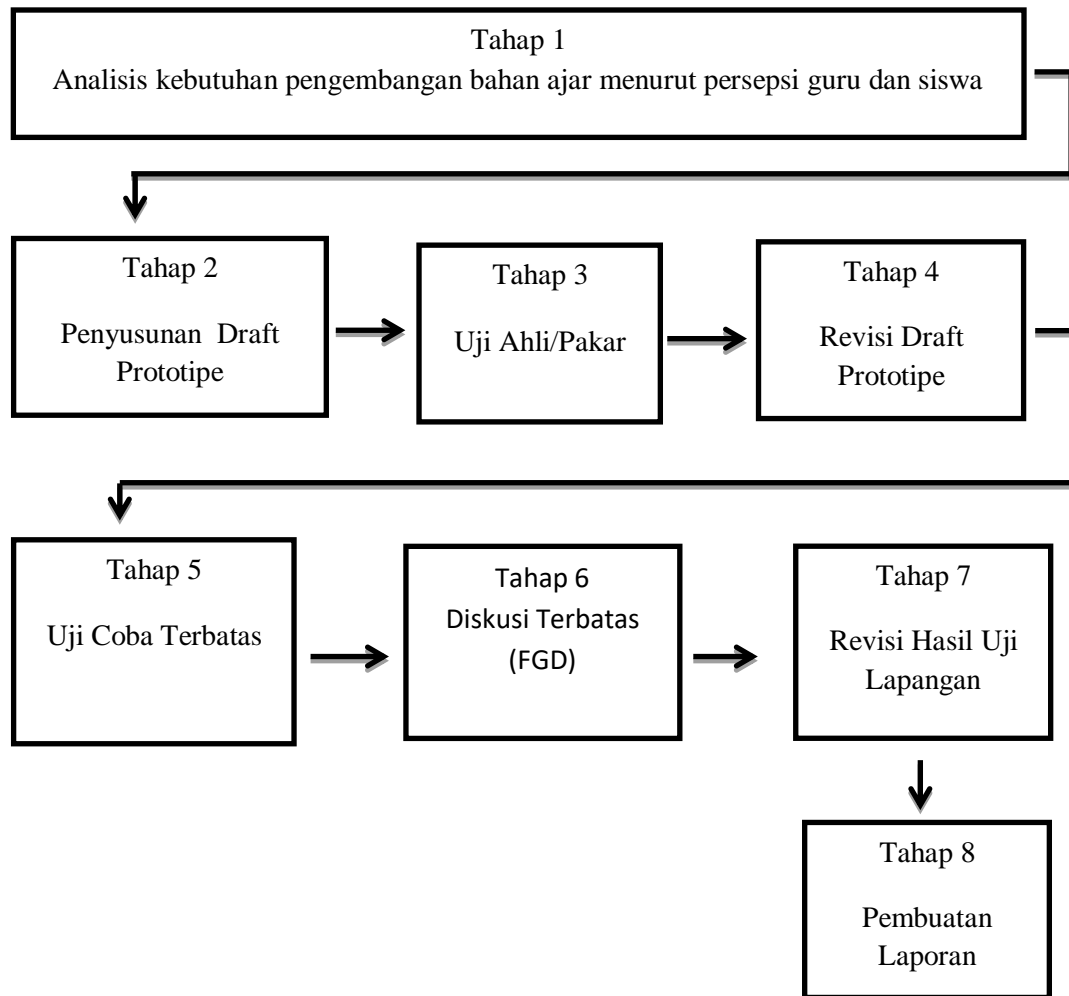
Tahap 1
Analisis kebutuhan pengembangan bahan ajar menurut persepsi guru dan siswa

Tahap 2
Penyusunan Draft Prototipe

Tahap 3
Uji Ahli/Pakar

Tahap 4
Revisi Draft Prototipe

Tahap 5
Uji Coba Terbatas

Tahap 6
Diskusi Terbatas (FGD)

Tahap 7
Revisi Hasil Uji Lapangan

Tahap 8
Pembuatan Laporan